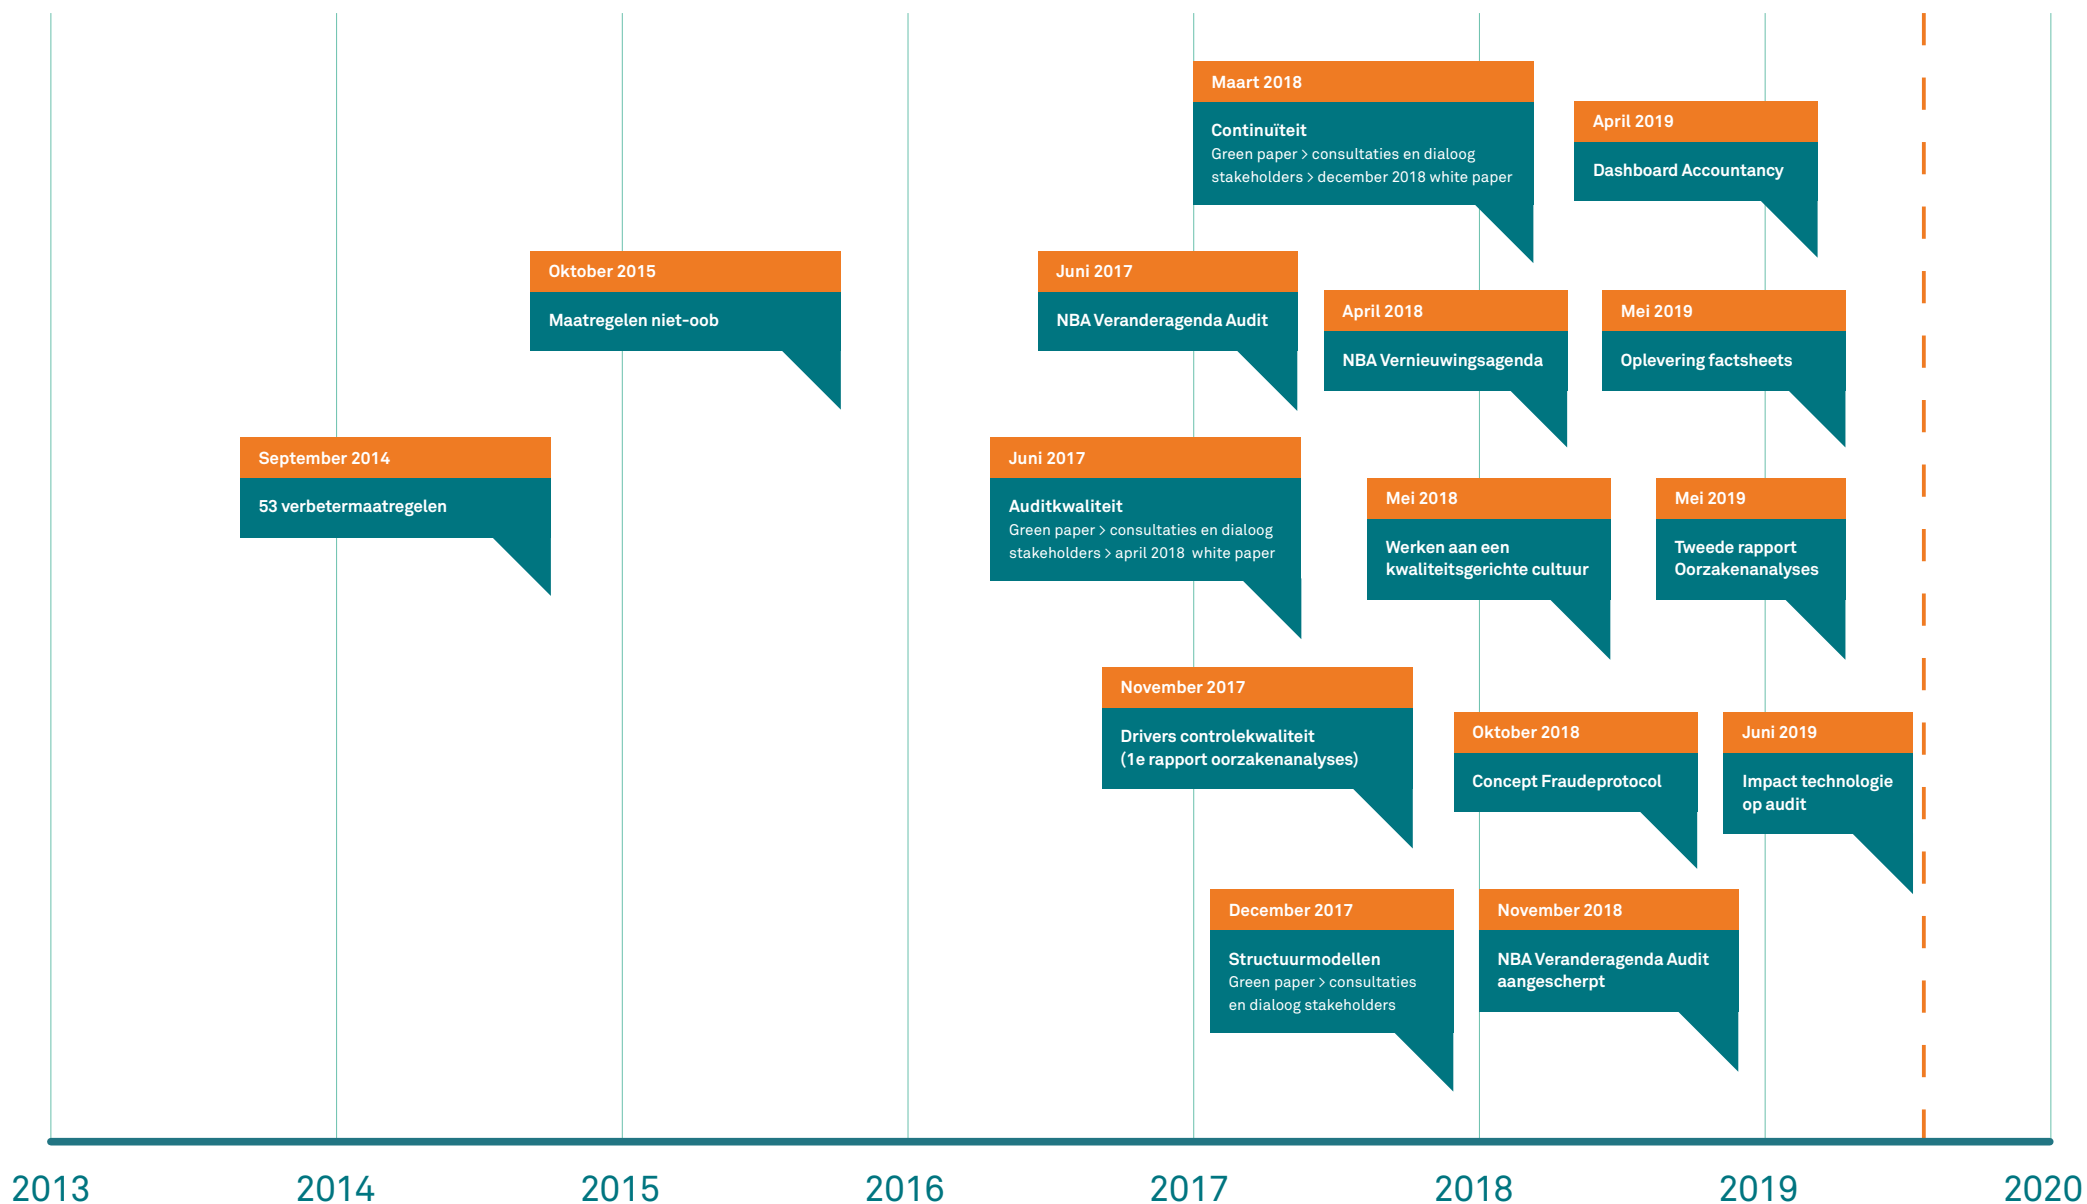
Maart 2018
Continuïteit
Green paper > consultaties en dialoog stakeholders > december 2018 white paper

April 2019
Dashboard Accountancy

Oktober 2015
Maatregelen niet-oob

Juni 2017
NBA Veranderagenda Audit

April 2018
NBA Vernieuwingsagenda

Mei 2019
Oplevering factsheets

September 2014
53 verbetermaatregelen

Juni 2017
Auditkwaliteit
Green paper > consultaties en dialoog stakeholders > april 2018 white paper

Mei 2018
Werken aan een kwaliteitsgerichte cultuur

Mei 2019
Tweede rapport Oorzakenanalyses

November 2017
Drivers controlekwaliteit (1e rapport oorzakenanalyses)

Oktober 2018
Concept Fraudeprotocol

Juni 2019
Impact technologie op audit

December 2017
Structuurmodellen
Green paper > consultaties en dialoog stakeholders

November 2018
NBA Veranderagenda Audit aangescherpt

2013
2014
2015
2016
2017
2018
2019
2020